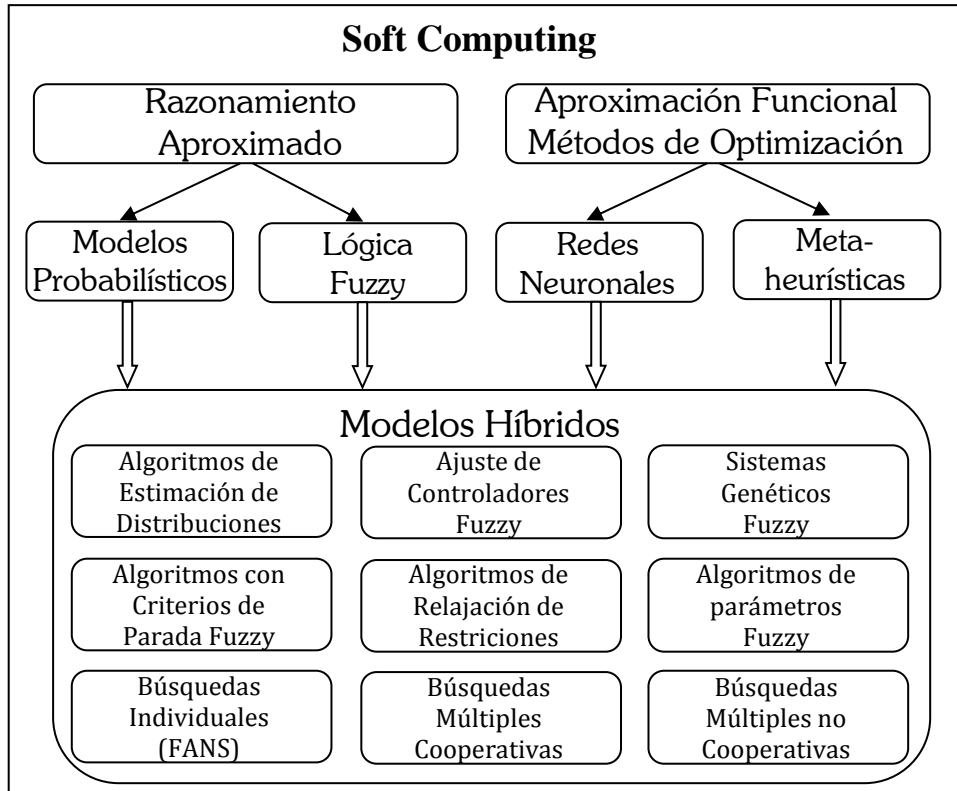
Soft Computing

Razonamiento Aproximado

Aproximación Funcional Métodos de Optimización

Modelos Probabilísticos

Lógica Fuzzy

Redes Neuronales

Meta-heurísticas

Modelos Híbridos

Algoritmos de Estimación de Distribuciones

Ajuste de Controladores Fuzzy

Sistemas Genéticos Fuzzy

Algoritmos con Criterios de Parada Fuzzy

Algoritmos de Relajación de Restriciones

Algoritmos de parámetros Fuzzy

Búsquedas Individuales (FANS)

Búsquedas Múltiples Cooperativas

Búsquedas Múltiples no Cooperativas